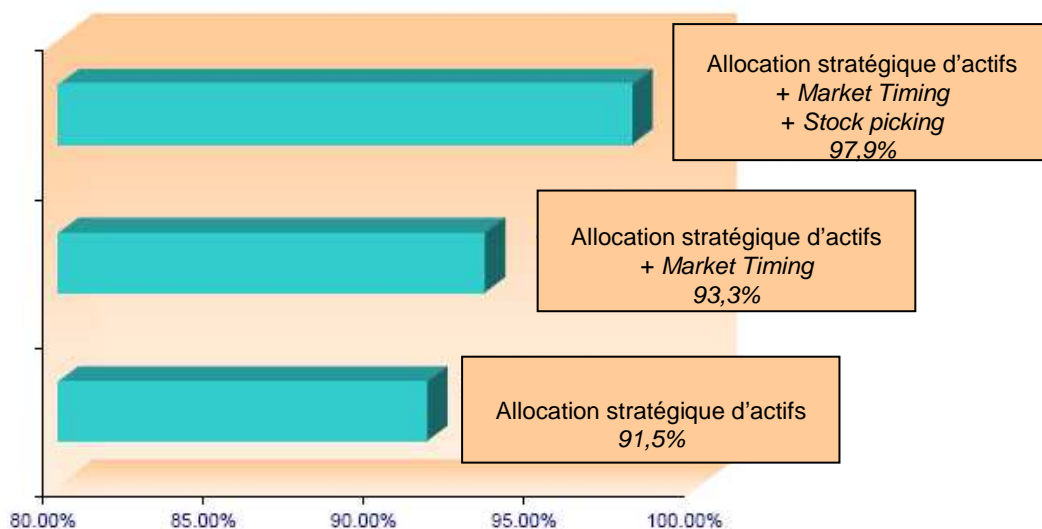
Allocation stratégique d'actifs
+ *Market Timing*
+ *Stock picking*
*97,9%*

Allocation stratégique d'actifs
+ *Market Timing*
*93,3%*

Allocation stratégique d'actifs
*91,5%*

80.00% 85.00% 90.00% 95.00% 100.00%